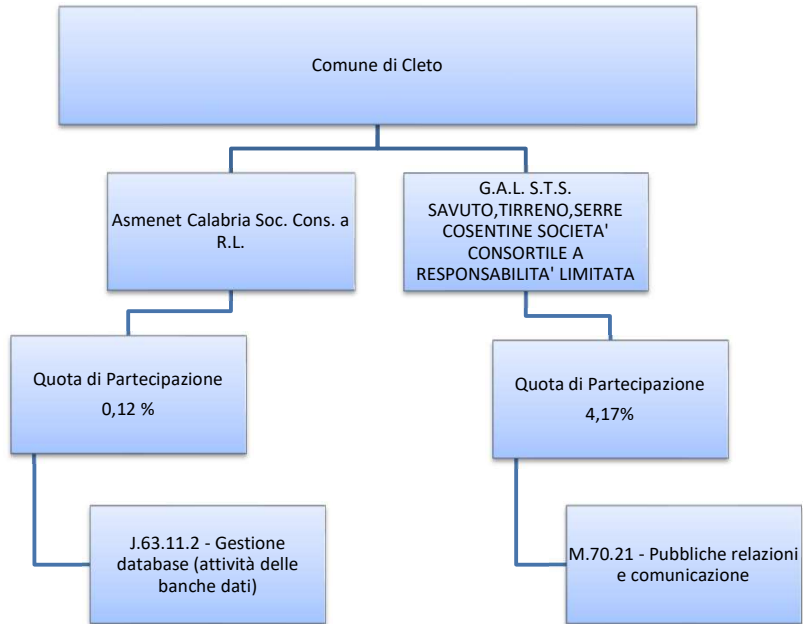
Comune di Cleto

Asmenet Calabria Soc. Cons. a R.L.

G.A.L. S.T.S. SAVUTO,TIRRENO,SERRE COSENTINE SOCIETA' CONSORTILE A RESPONSABILITA' LIMITATA

Quota di Partecipazione
0,12 %

Quota di Partecipazione
4,17%

J.63.11.2 - Gestione database (attività delle banche dati)

M.70.21 - Pubbliche relazioni e comunicazione